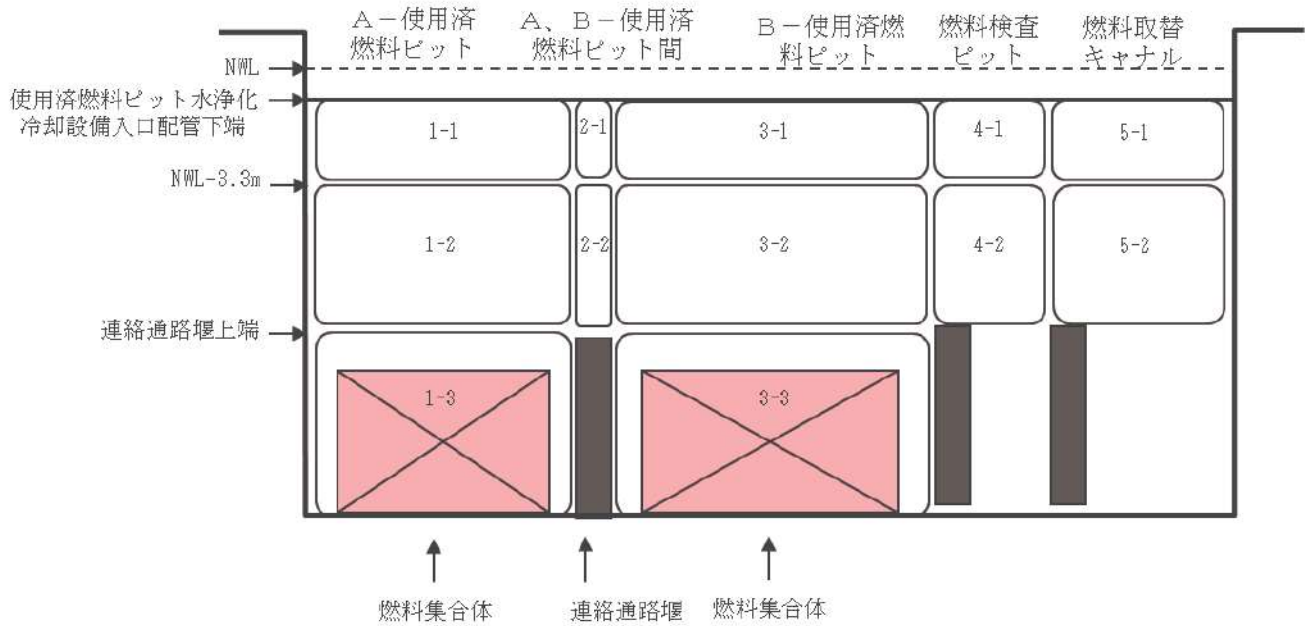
Ａ－使用済燃料ピット

Ａ、Ｂ－使用済燃料ピット間

Ｂ－使用済燃料ピット

燃料検査ピット

燃料取替キャナル

NWL

使用済燃料ピット水浄化冷却設備入口配管下端

NWL-3.3m

連絡通路堰上端

1-1

2-1

3-1

4-1

5-1

1-2

2-2

3-2

4-2

5-2

1-3

3-3

燃料集合体

連絡通路堰

燃料集合体